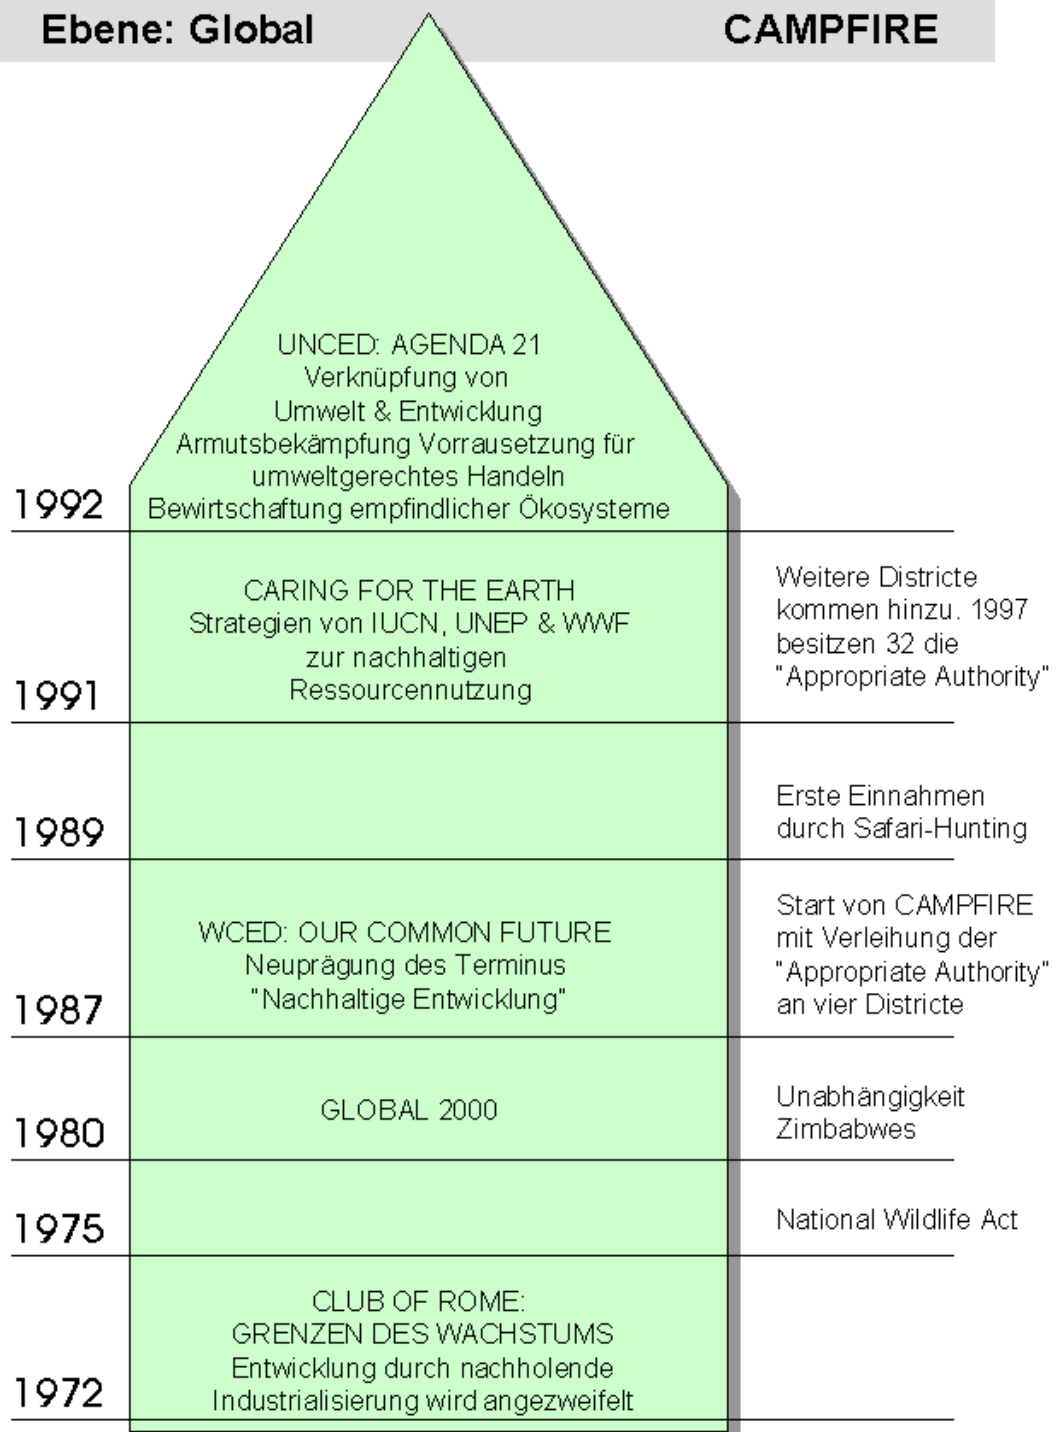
Ebene: Global

CAMPFIRE

1992

UNCED: AGENDA 21
Verknüpfung von
Umwelt & Entwicklung
Armutsbekämpfung Vorrausetzung für
umweltgerechtes Handeln
Bewirtschaftung empfindlicher Ökosysteme

1991

CARING FOR THE EARTH
Strategien von IUCN, UNEP & WWF
zur nachhaltigen
Ressourcennutzung

Weitere Districte kommen hinzu. 1997 besitzen 32 die "Appropriate Authority"

1989

Erste Einnahmen durch Safari-Hunting

1987

WCED: OUR COMMON FUTURE
Neuprägung des Terminus
"Nachhaltige Entwicklung"

Start von CAMPFIRE mit Verleihung der "Appropriate Authority" an vier Districte

1980

GLOBAL 2000

Unabhängigkeit Zimbabwes

1975

National Wildlife Act

1972

CLUB OF ROME:
GRENZEN DES WACHSTUMS
Entwicklung durch nachholende
Industrialisierung wird angezweifelt